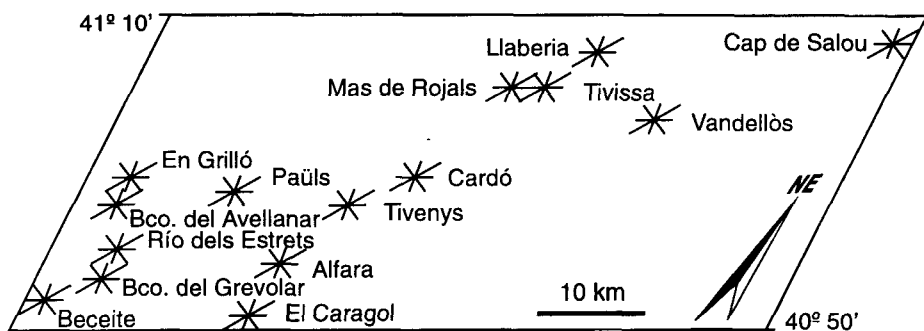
41º 10'

Llaberia

Cap de Salou

Mas de Rojals

Tivissa

Vandellòs

En Grilló

Paüls

Cardó

Bco. del Avellanar

Tivenys

NE

Río dels Estrets

Alfara

Bco. del Grevolar

10 km

Beceite

El Caragol

40º 50'